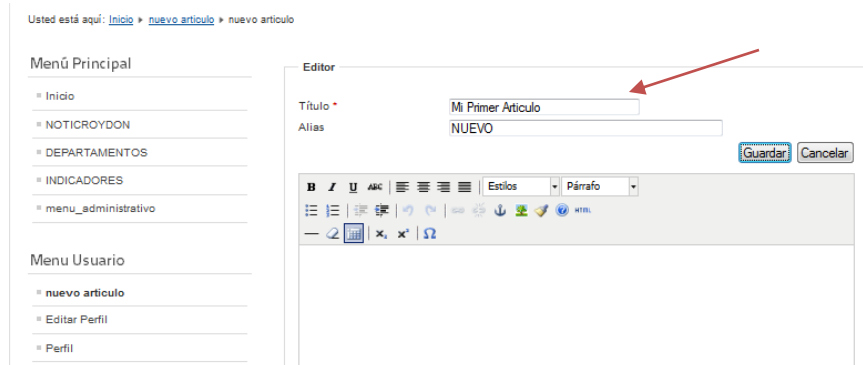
Usted está aquí: Inicio ▸ nuevo articulo ▸ nuevo articulo

Menú Principal

Inicio

NOTICROYDON

DEPARTAMENTOS

INDICADORES

menu_administrativo

Menu Usuario

nuevo articulo

Editar Perfil

Perfil

Editor

Título *
Mi Primer Articulo

Alias
NUEVO

Guardar
Cancelar

B I U ABC
Estilos
Párrafo
HTML
$x_2$ $x^2$ $\Omega$